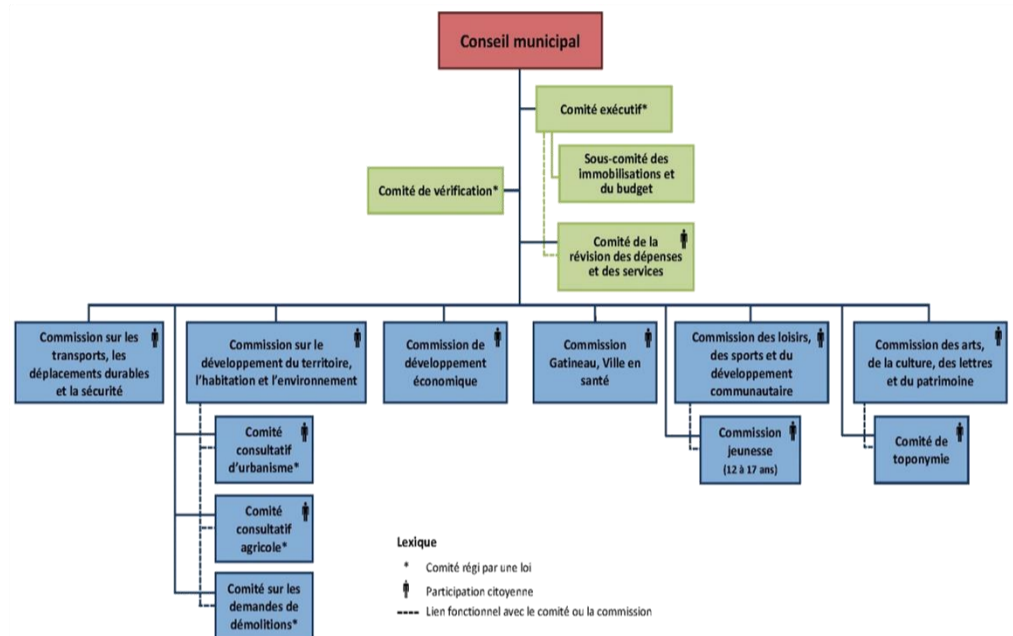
Conseil municipal

Comité exécutif*

Sous-comité des immobilisations et du budget

Comité de vérification*

Comité de la révision des dépenses et des services

Commission sur les transports, les déplacements durables et la sécurité

Commission sur le développement du territoire, l'habitation et l'environnement

Commission de développement économique

Commission Gatineau, Ville en santé

Commission des loisirs, des sports et du développement communautaire

Commission des arts, de la culture, des lettres et du patrimoine

Comité consultatif d'urbanisme*

Commission jeunesse (12 à 17 ans)

Comité de toponymie

Comité consultatif agricole*

Comité sur les demandes de démolitions*

Lexique

* Comité régi par une loi

Participation citoyenne

Lien fonctionnel avec le comité ou la commission